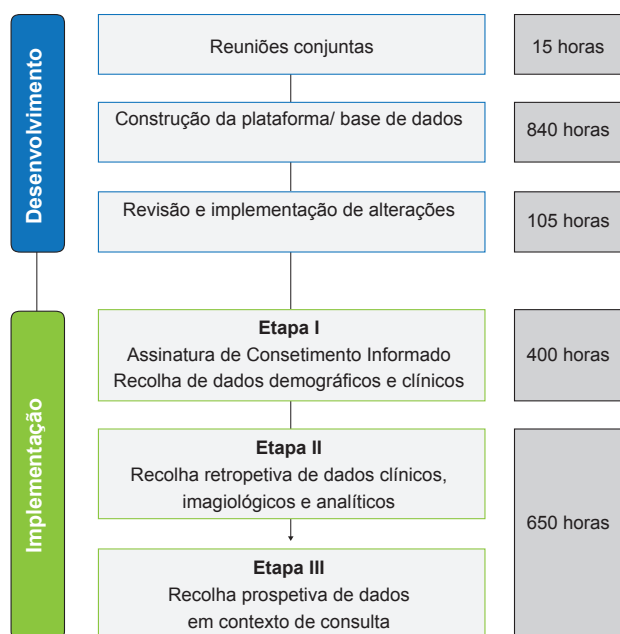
Desenvolvimento

Reuniões conjuntas

15 horas

Construção da plataforma/ base de dados

840 horas

Revisão e implementação de alterações

105 horas

Implementação

**Etapa I**
Assinatura de Consetimento Informado
Recolha de dados demográficos e clínicos

400 horas

**Etapa II**
Recolha retropetiva de dados clínicos, imagiológicos e analíticos

**Etapa III**
Recolha prospetiva de dados em contexto de consulta

650 horas